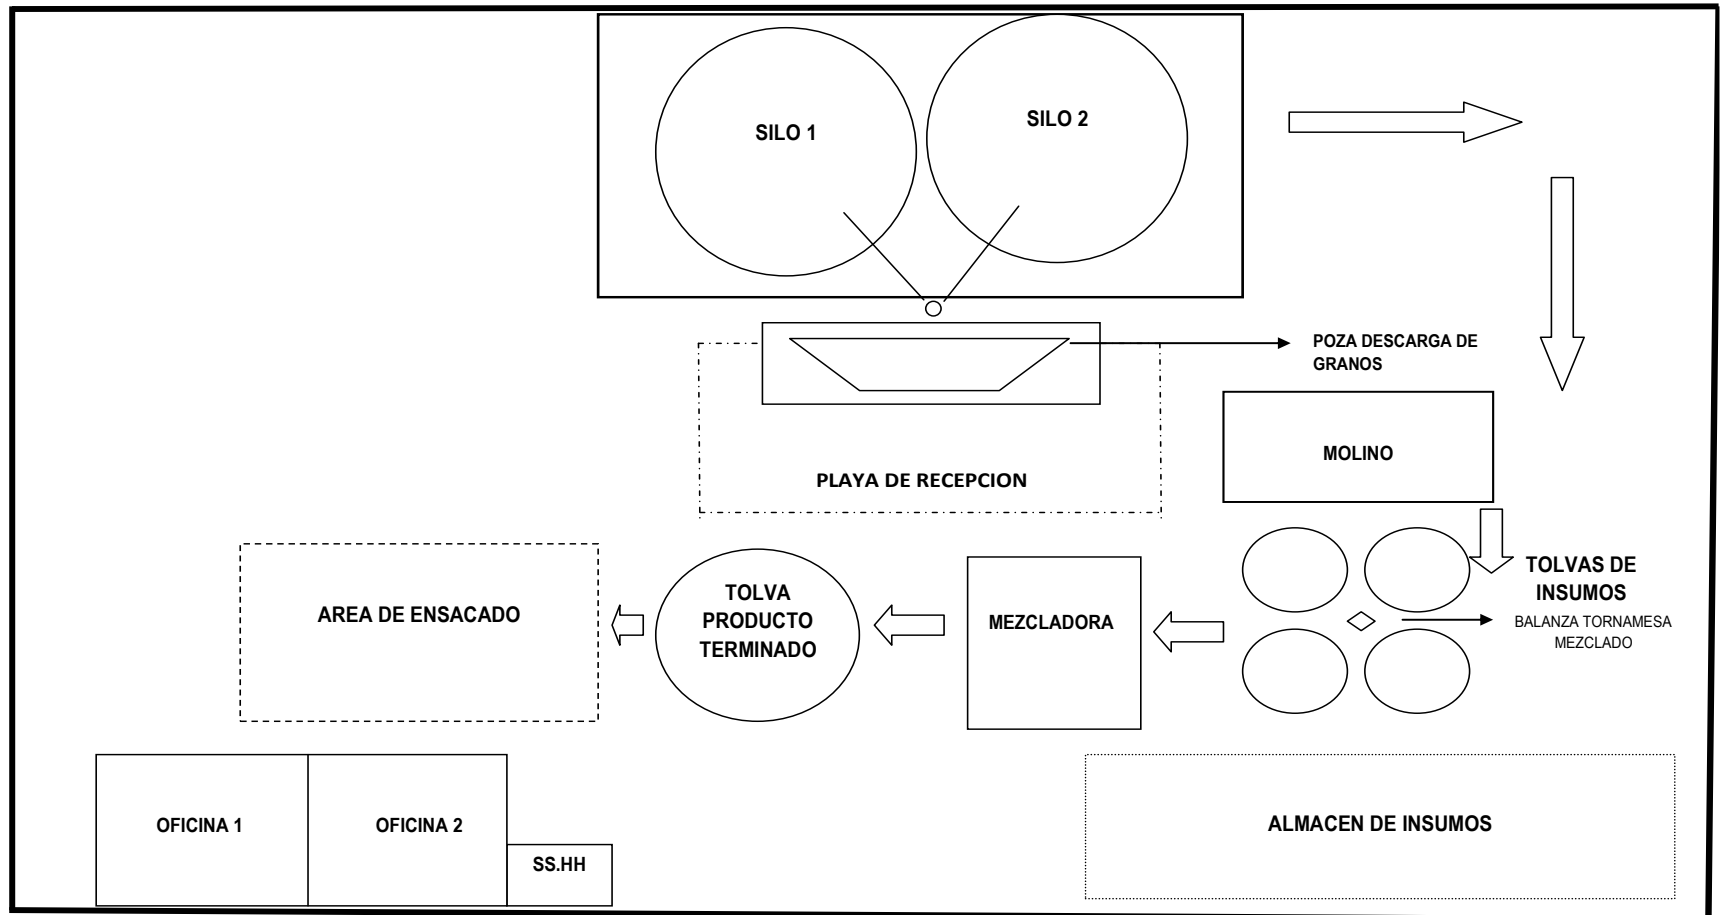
SILO 1

SILO 2

POZA DESCARGA DE GRANOS

PLAYA DE RECEPCION

MOLINO

TOLVAS DE INSUMOS

BALANZA TORNAMESA MEZCLADO

AREA DE ENSACADO

TOLVA PRODUCTO TERMINADO

MEZCLADORA

OFICINA 1

OFICINA 2

SS.HH

ALMACEN DE INSUMOS